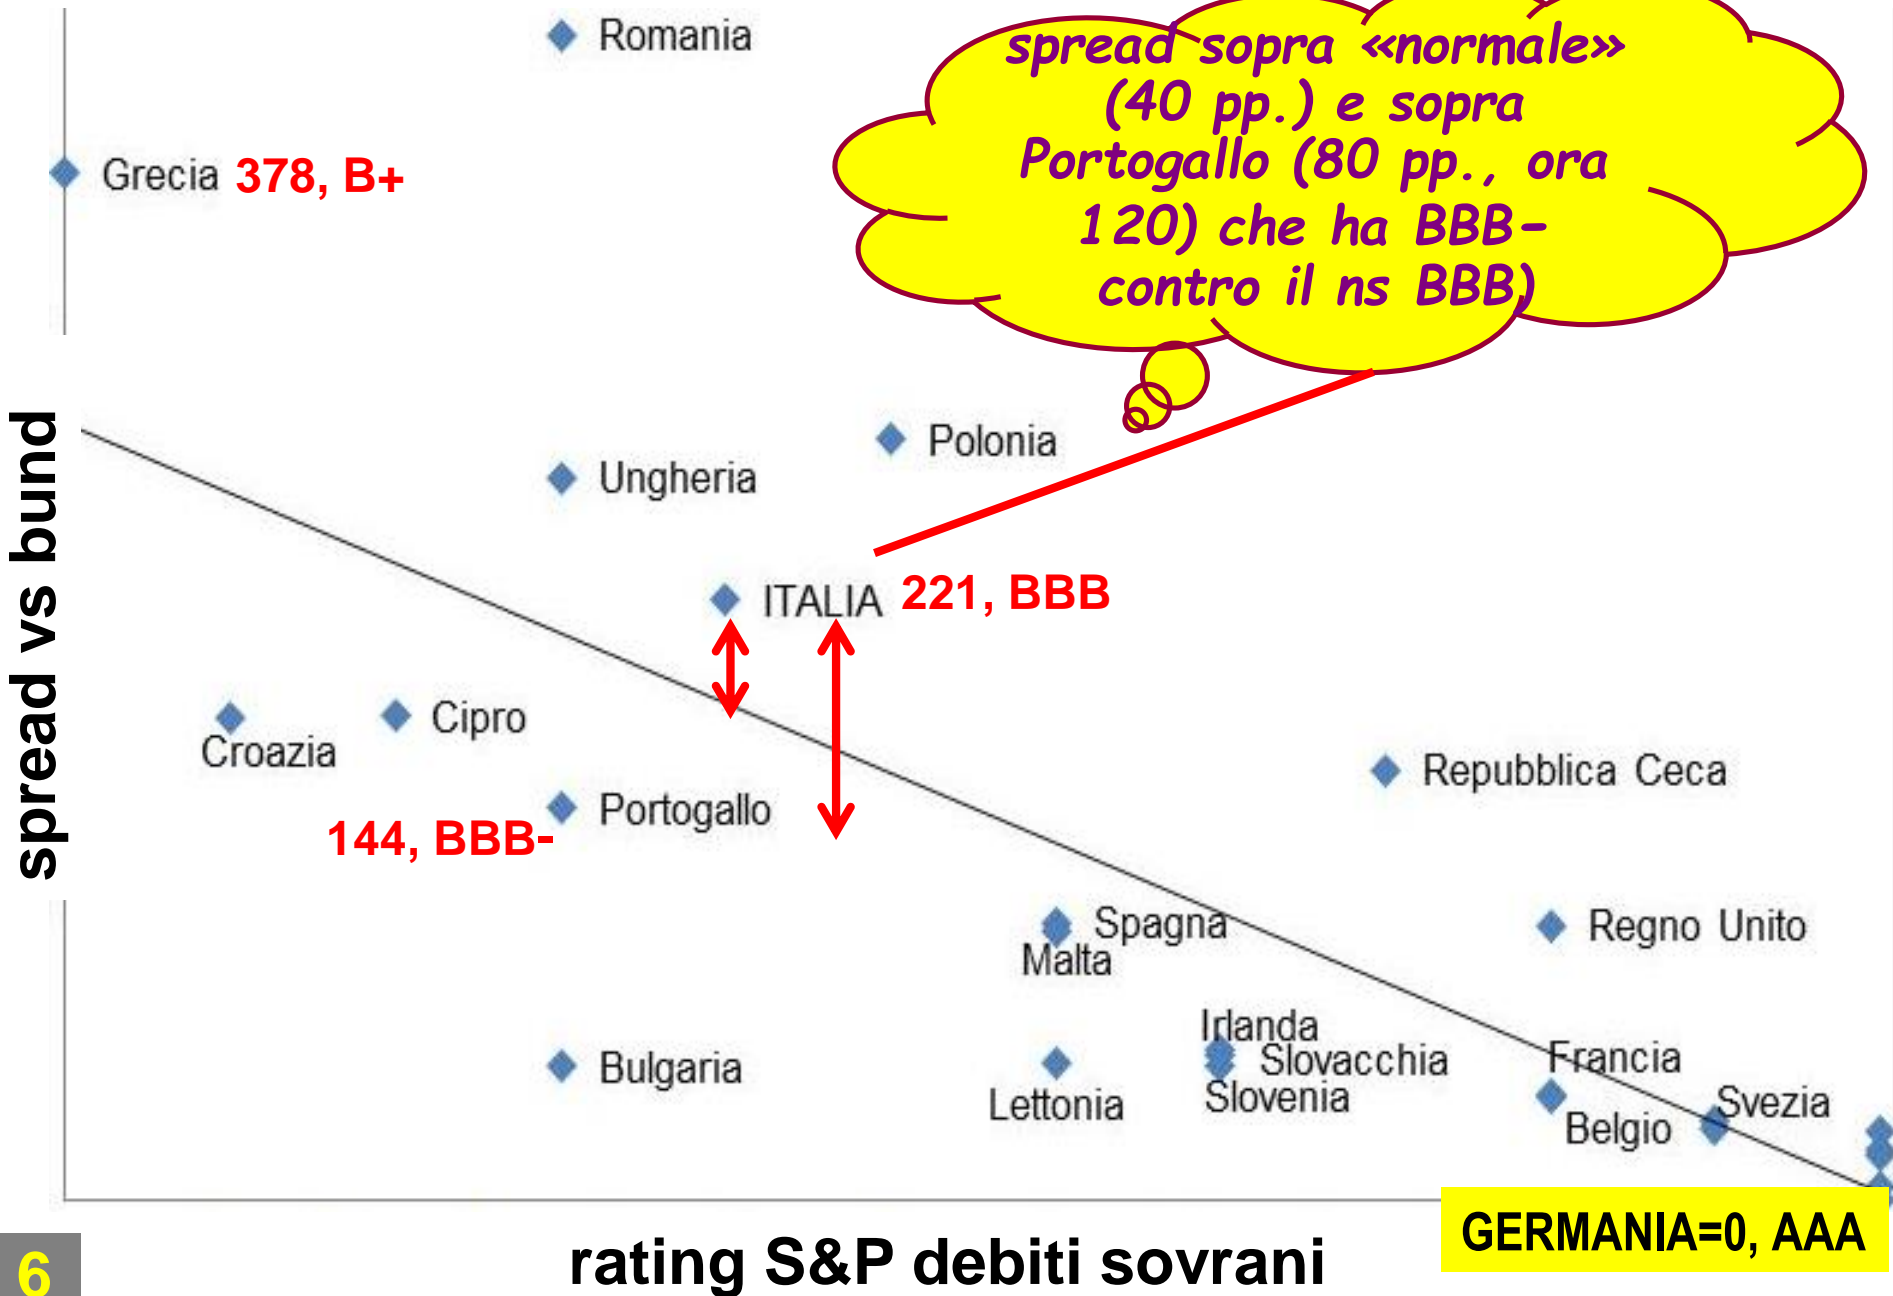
Romania

spread sopra «normale» (40 pp.) e sopra Portogallo (80 pp., ora 120) che ha BBB- contro il ns BBB)

Grecia 378, B+

spread vs bund

Polonia

Ungheria

ITALIA 221, BBB

Croazia

Cipro

Repubblica Ceca

Portogallo

144, BBB-

Spagna

Malta

Regno Unito

Irlanda

Slovacchia

Slovenia

Francia

Bulgaria

Lettonia

Belgio

Svezia

GERMANIA=0, AAA

6

rating S&P debiti sovrani